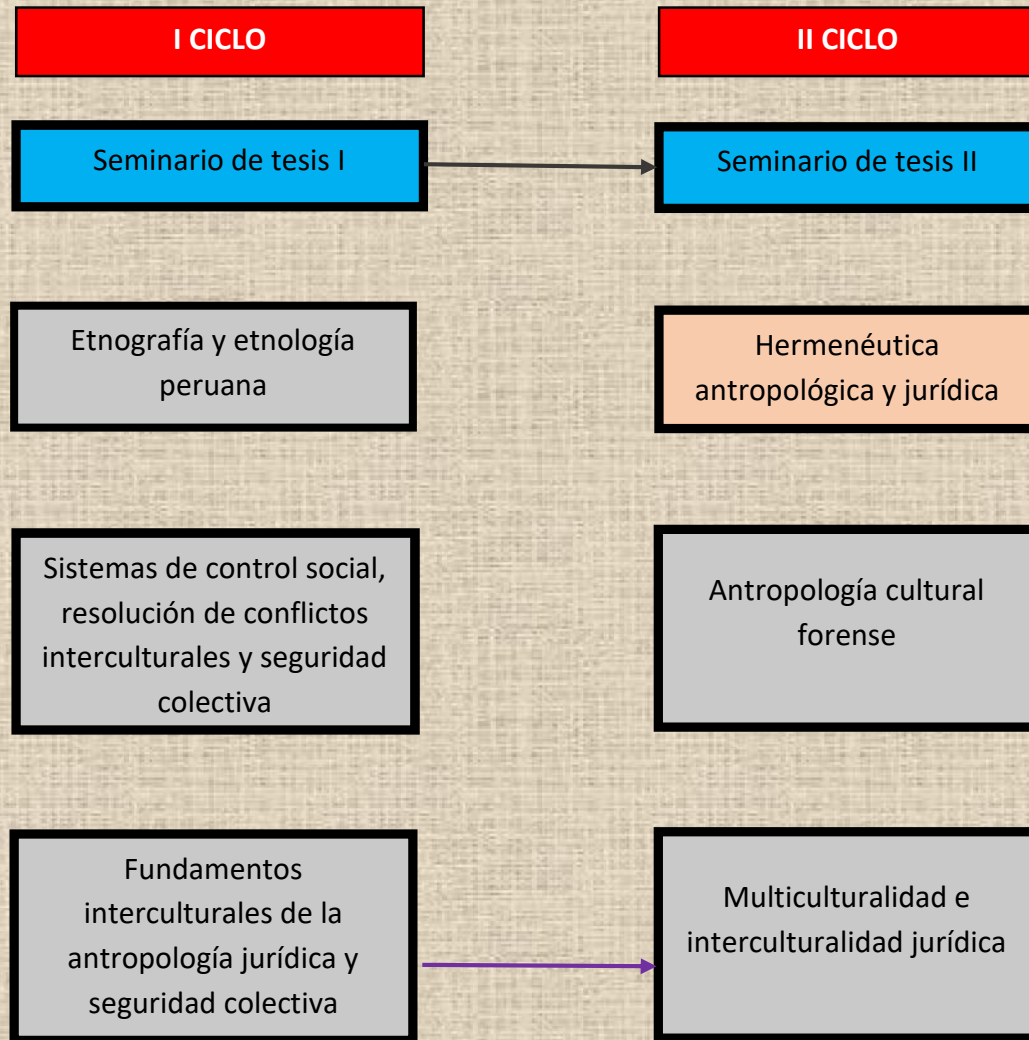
I CICLO

II CICLO

Seminario de tesis I

Seminario de tesis II

Etnografía y etnología peruana

Hermenéutica antropológica y jurídica

Sistemas de control social, resolución de conflictos interculturales y seguridad colectiva

Antropología cultural forense

Fundamentos interculturales de la antropología jurídica y seguridad colectiva

Multiculturalidad e interculturalidad jurídica